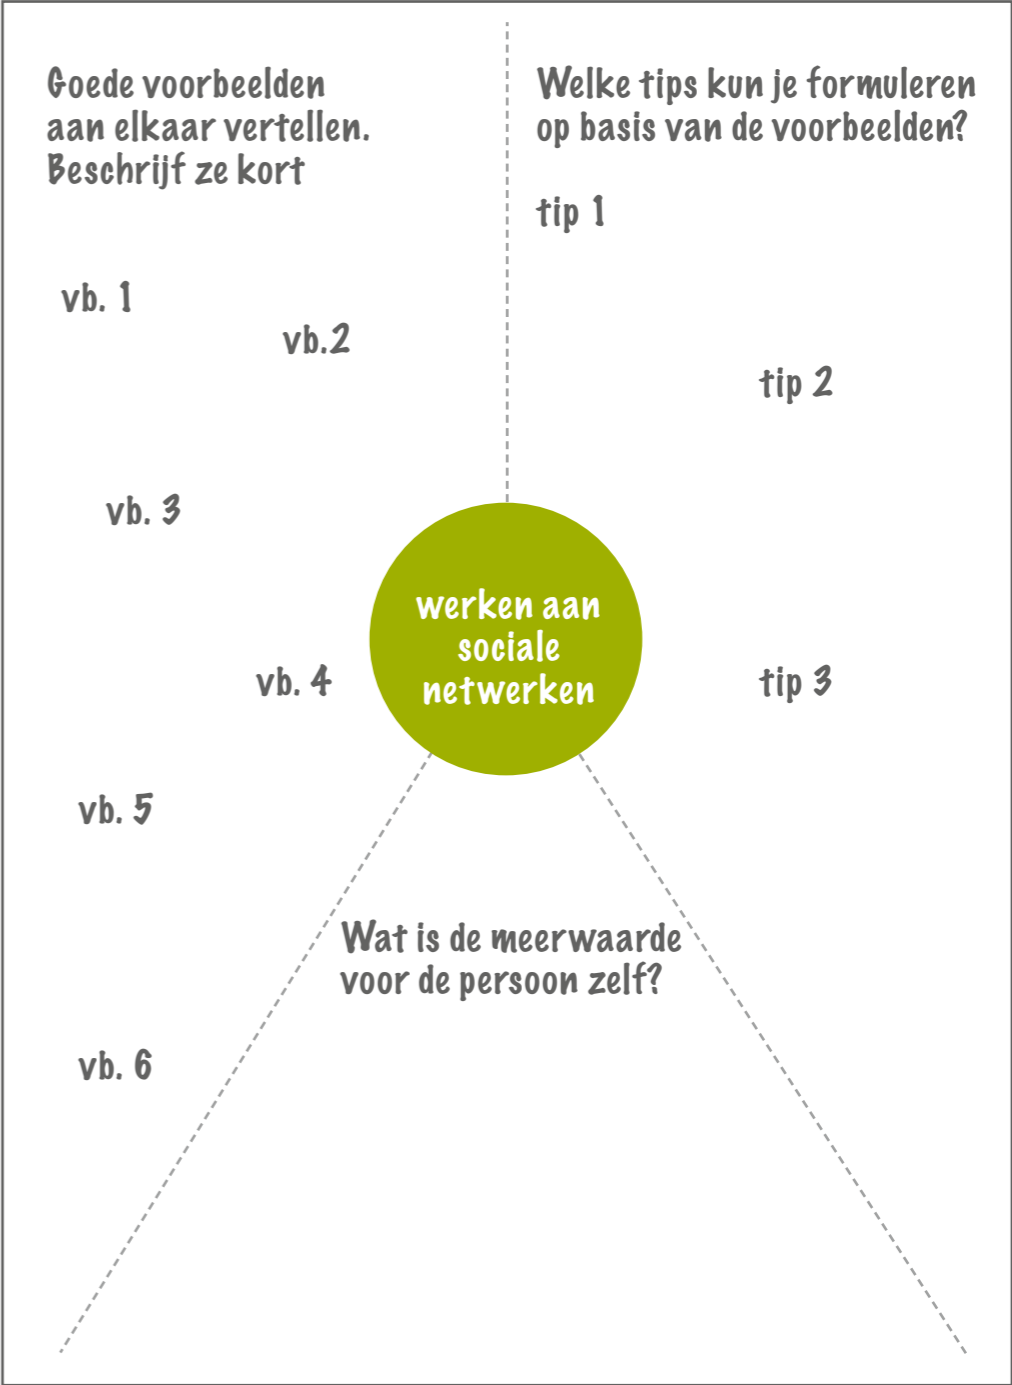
Goede voorbeelden aan elkaar vertellen. Beschrijf ze kort

vb. 1

vb.2

vb. 3

vb. 4

vb. 5

vb. 6

Welke tips kun je formuleren op basis van de voorbeelden?

tip 1

tip 2

tip 3

werken aan sociale netwerken

Wat is de meerwaarde voor de persoon zelf?